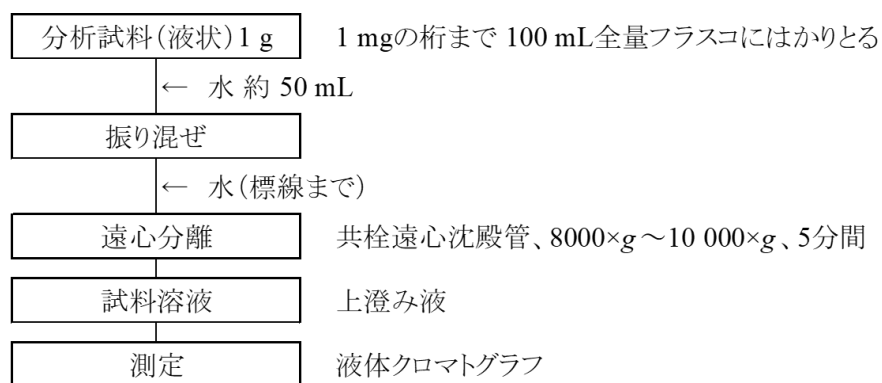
分析試料(液状) 1 g

1 mgの桁まで 100 mL全量フラスコにはかりとる

← 水 約 50 mL

振り混ぜ

← 水(標線まで)

遠心分離

共栓遠心沈殿管、8000×$g$～10 000×$g$、5分間

試料溶液

上澄み液

測定

液体クロマトグラフ